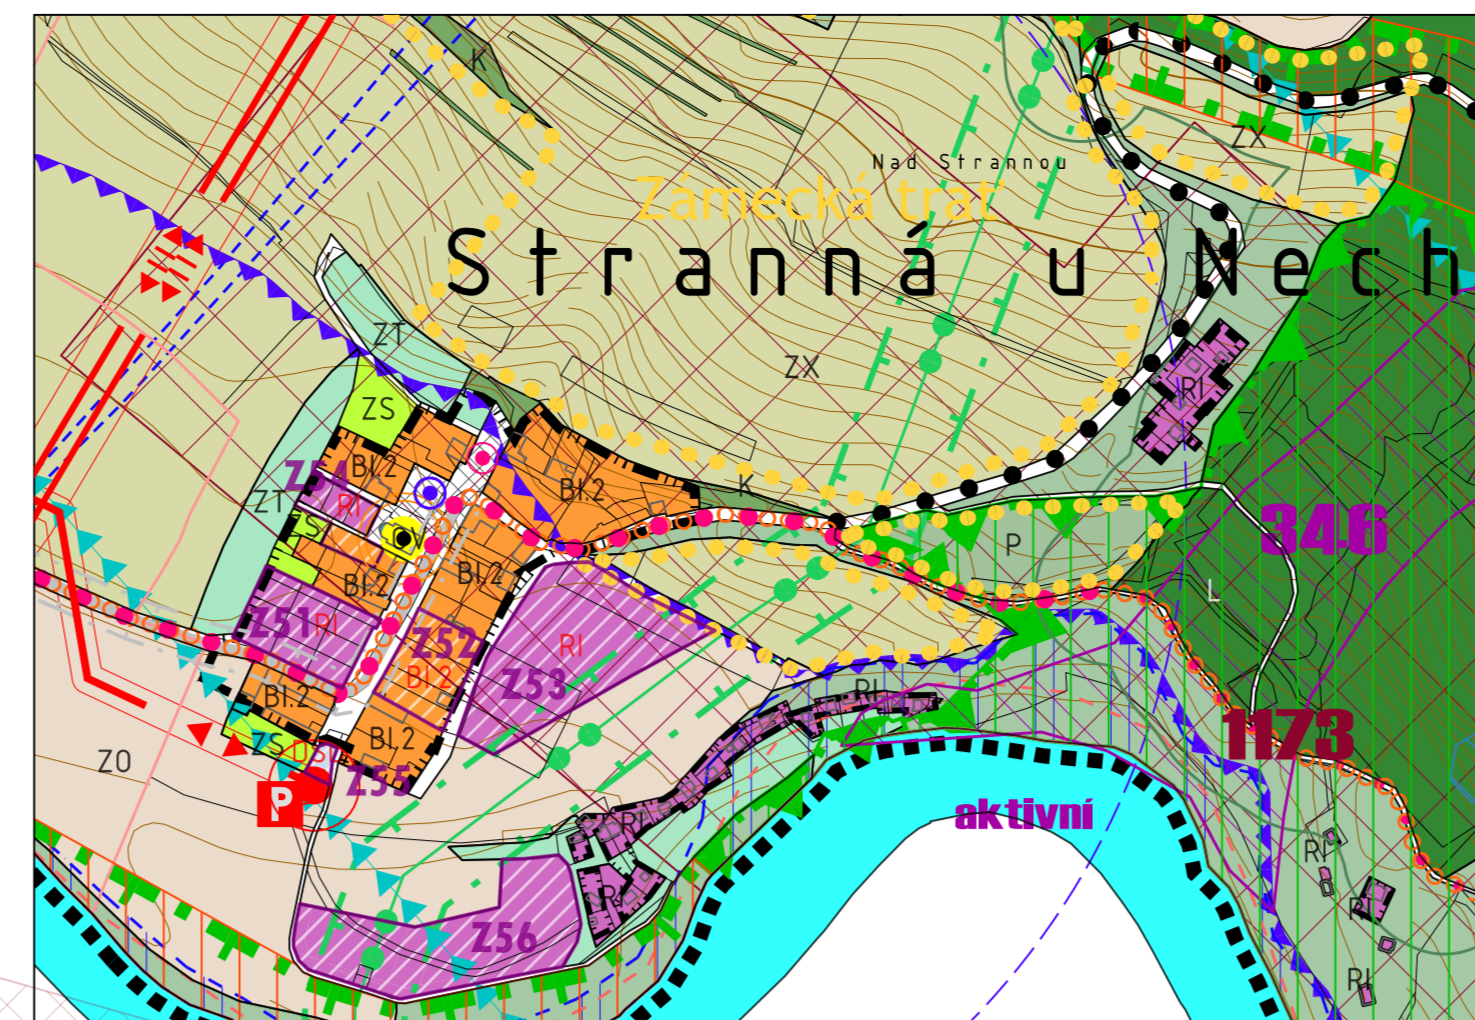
K

Nad Strannou

Zámecká trať

Stranná u Nech

ZX

ZT

ZX

ZS

BI.2

RI

Z54

ZT

RI

OV

ZS

BI.2

K

BI.2

BI.2

P

346

Z51

RI

Z52

RI

Z53

L

BI.2

BI.2

RI

1173

BI.2

ZS

ZO

P

Z55

aktivní

RI

RI

RI

RI

Z56

RI